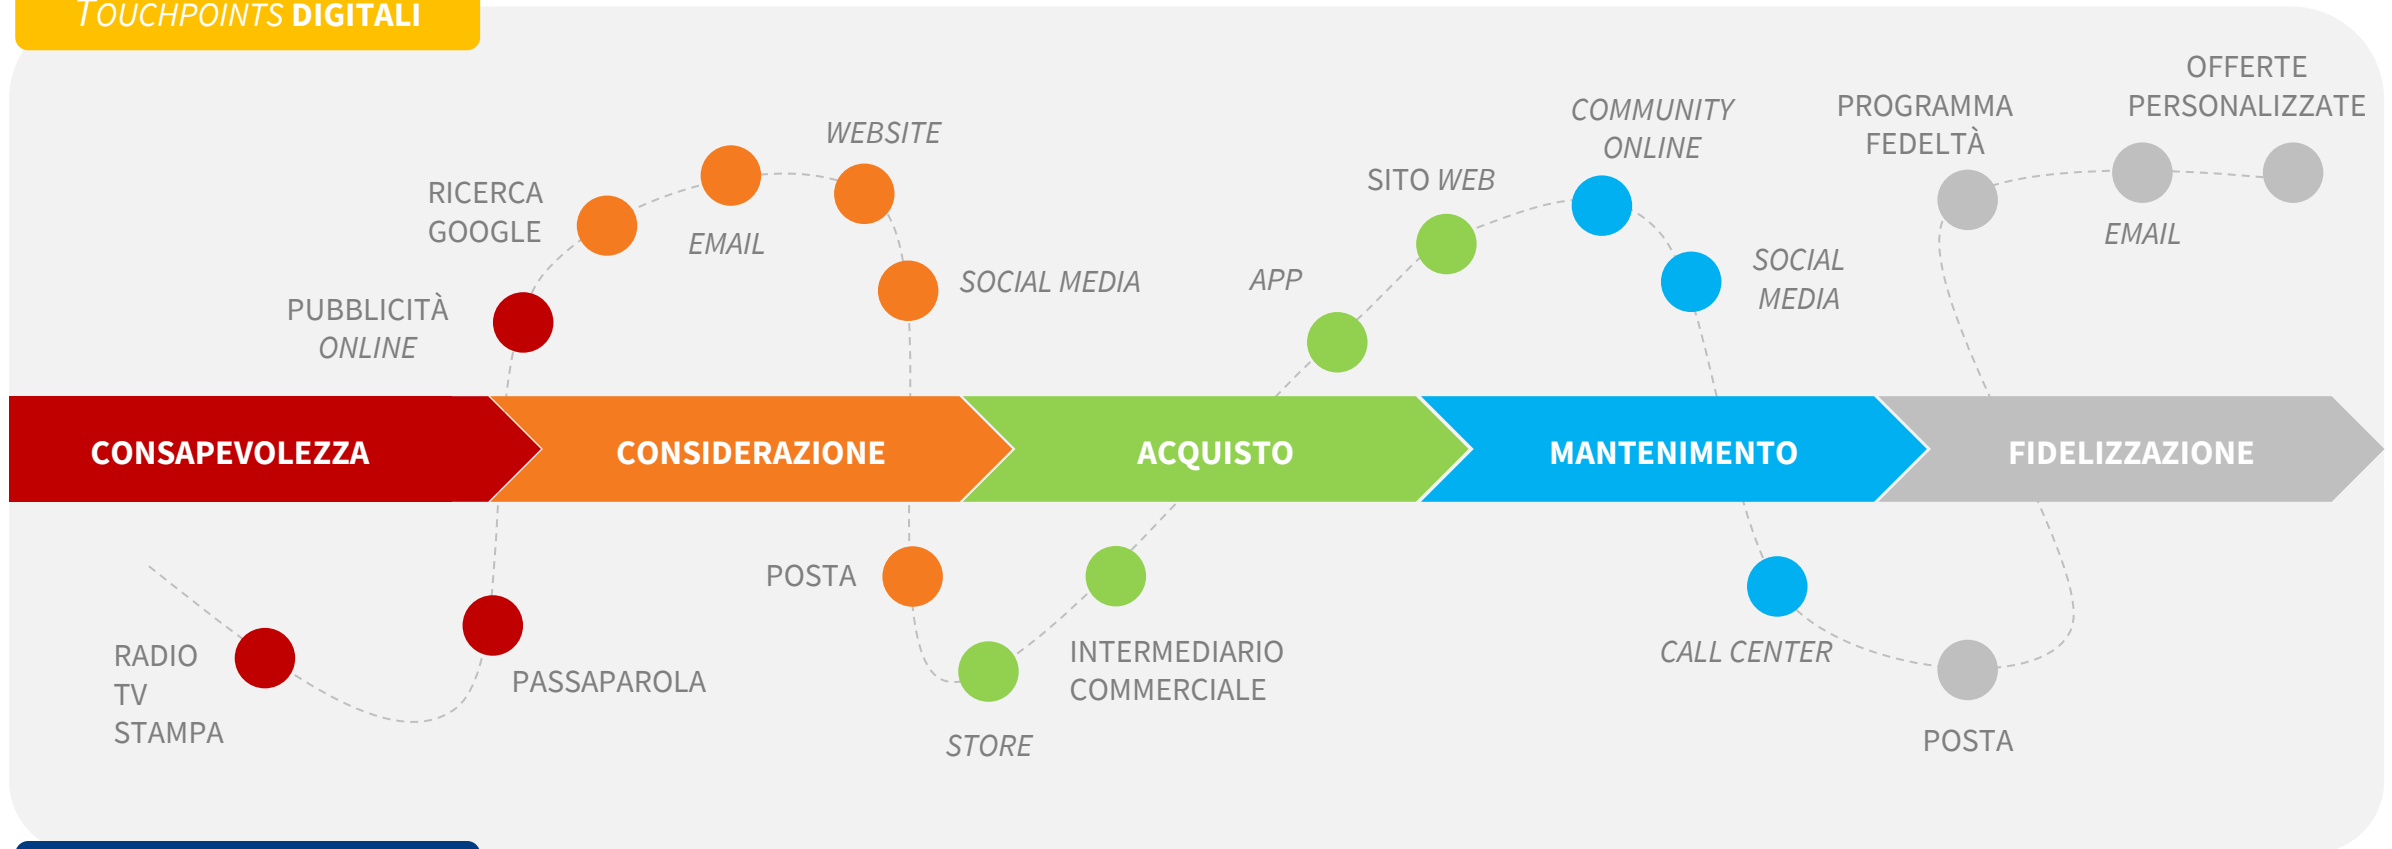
TOUCHPOINTS DIGITALI

WEBSITE

RICERCA GOOGLE

EMAIL

PUBBLICITÀ ONLINE

SOCIAL MEDIA

APP

SITO WEB

COMMUNITY ONLINE

SOCIAL MEDIA

PROGRAMMA FEDELTÀ

EMAIL

OFFERTE PERSONALIZZATE

CONSAPEVOLEZZA

CONSIDERAZIONE

ACQUISTO

MANTENIMENTO

FIDELIZZAZIONE

RADIO
TV
STAMPA

PASSAPAROLA

POSTA

STORE

INTERMEDIARIO COMMERCIALE

CALL CENTER

POSTA